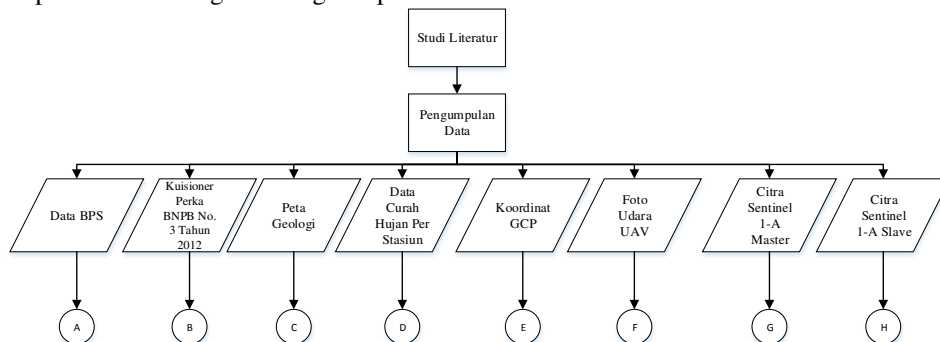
Studi Literatur

Pengumpulan Data

Data BPS

Kuisioner Perka BNPB No. 3 Tahun 2012

Peta Geologi

Data Curah Hujan Per Stasiun

Koordinat GCP

Foto Udara UAV

Citra Sentinel 1-A Master

Citra Sentinel 1-A Slave

A

B

C

D

E

F

G

H